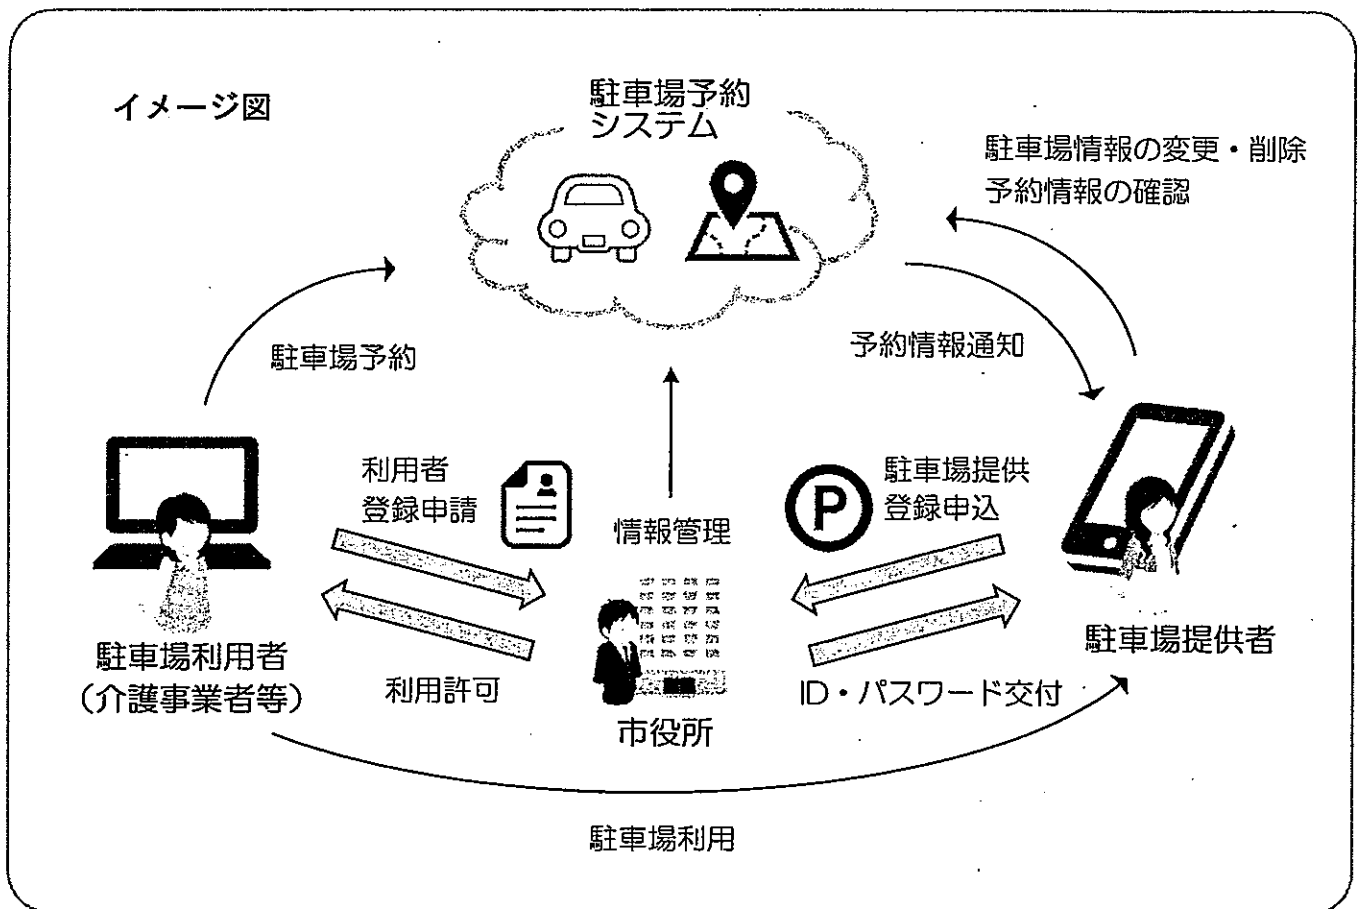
イメージ図

駐車場予約
システム

駐車場情報の変更・削除
予約情報の確認

駐車場予約

予約情報通知

利用者
登録申請

情報管理

駐車場提供
登録申込

駐車場利用者
（介護事業者等）

利用許可

市役所

ID・パスワード交付

駐車場提供者

駐車場利用